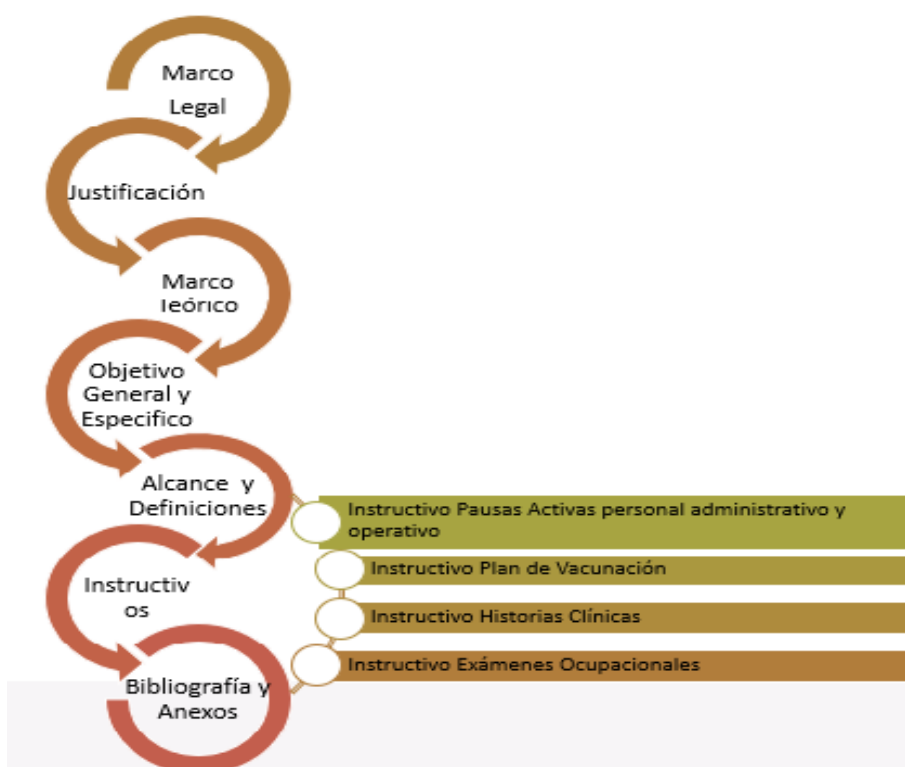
Marco Legal

Justificación

Marco Teórico

Objetivo General y Especifico

Alcance y Definiciones

Instructivos

Bibliografía y Anexos

Instructivo Pausas Activas personal administrativo y operativo

Instructivo Plan de Vacunación

Instructivo Historias Clínicas

Instructivo Exámenes Ocupacionales